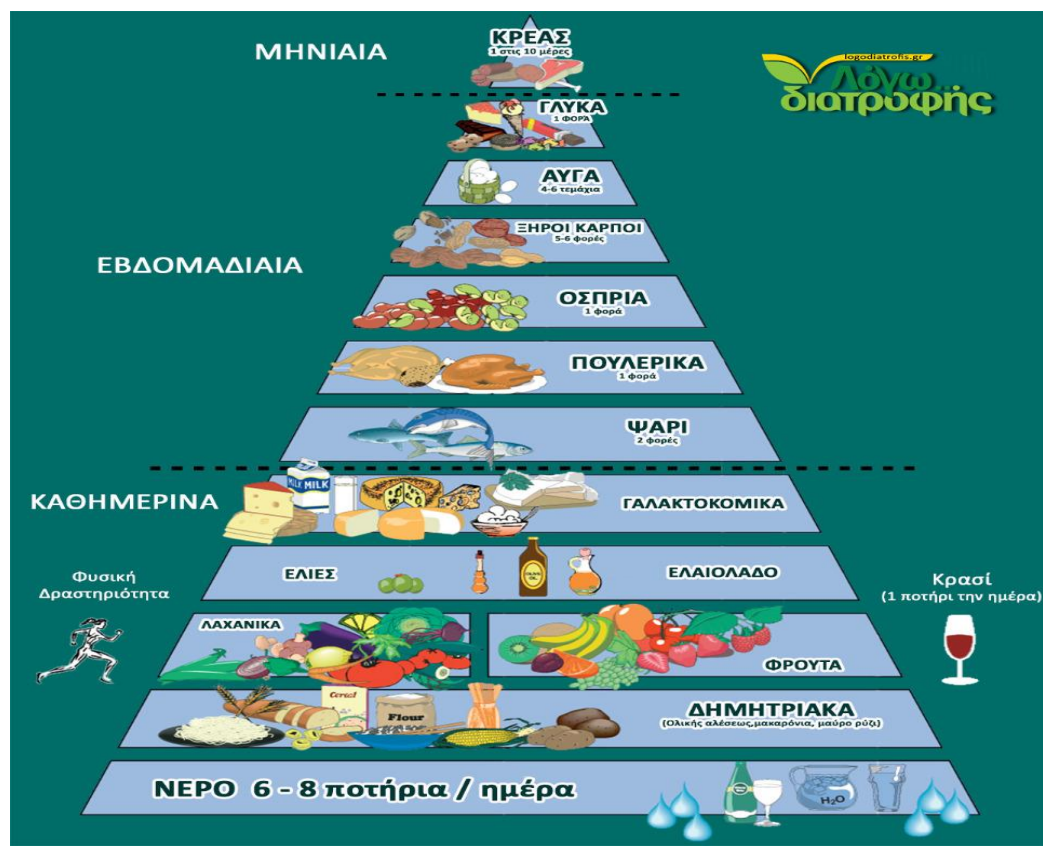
ΜΗΝΙΑΙΑ

ΚΡΕΑΣ
1 στις 10 μέρες

logodiatrofis.gr
Λόγω διατροφής

ΓΛΥΚΑ
1 ΦΟΡΑ

ΑΥΓΑ
4-6 τεμάχια

ΕΒΔΟΜΑΔΙΑΙΑ

ΞΗΡΟΙ ΚΑΡΠΟΙ
5-6 φορές

ΟΣΠΡΙΑ
1 φορά

ΠΟΥΛΕΡΙΚΑ
1 φορά

ΨΑΡΙ
2 φορές

ΚΑΘΗΜΕΡΙΝΑ

MILK

ΓΑΛΑΚΤΟΚΟΜΙΚΑ

ΕΛΙΕΣ

ΕΛΑΙΟΛΑΔΟ

Φυσική Δραστηριότητα

Κρασί (1 ποτήρι την ημέρα)

ΛΑΧΑΝΙΚΑ

ΦΡΟΥΤΑ

Cereal

Flour

ΔΗΜΗΤΡΙΑΚΑ
(Ολικής αλέσεως,μακαρόνια, μαύρο ρύζι)

ΝΕΡΟ 6 - 8 ποτήρια / ημέρα

$H_2O$